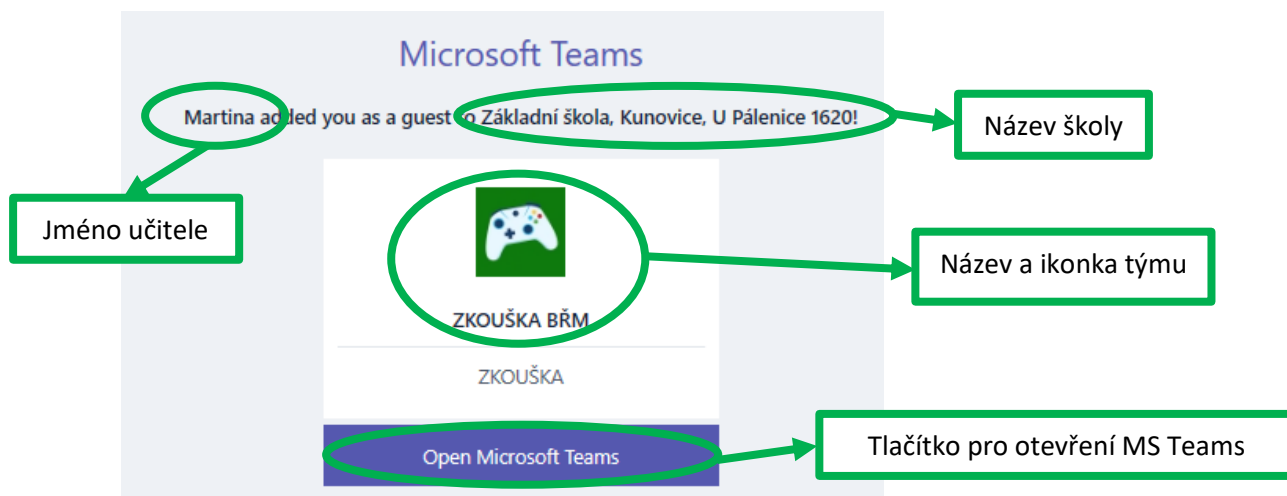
Microsoft Teams

Martina added you as a guest to Základní škola, Kunovice, U Pálenice 1620!

Název školy

Jméno učitele

Název a ikonka týmu

ZKOUŠKA BŘM

ZKOUŠKA

Open Microsoft Teams

Tlačítko pro otevření MS Teams